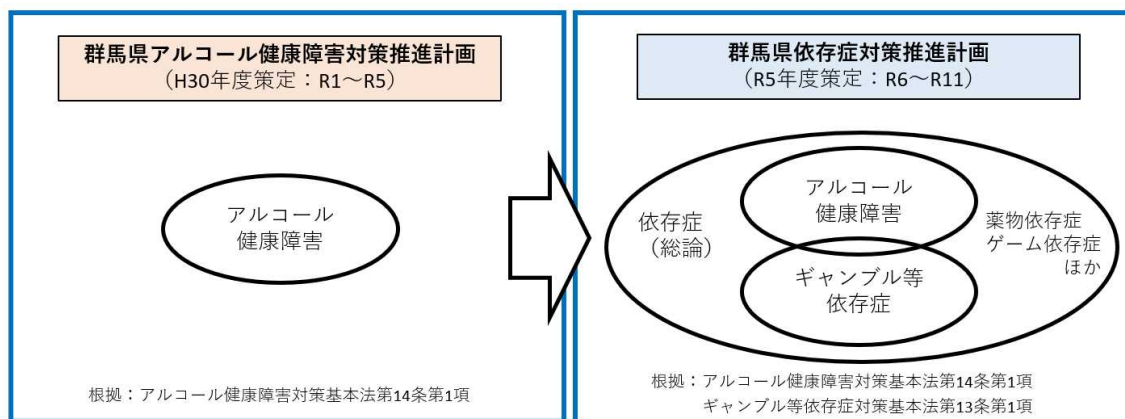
群馬県アルコール健康障害対策推進計画
（H30年度策定：R1～R5）

アルコール
健康障害

根拠：アルコール健康障害対策基本法第14条第1項

群馬県依存症対策推進計画
（R5年度策定：R6～R11）

依存症
（総論）

アルコール
健康障害

ギャンブル等
依存症

薬物依存症
ゲーム依存症
ほか

根拠：アルコール健康障害対策基本法第14条第1項
ギャンブル等依存症対策基本法第13条第1項